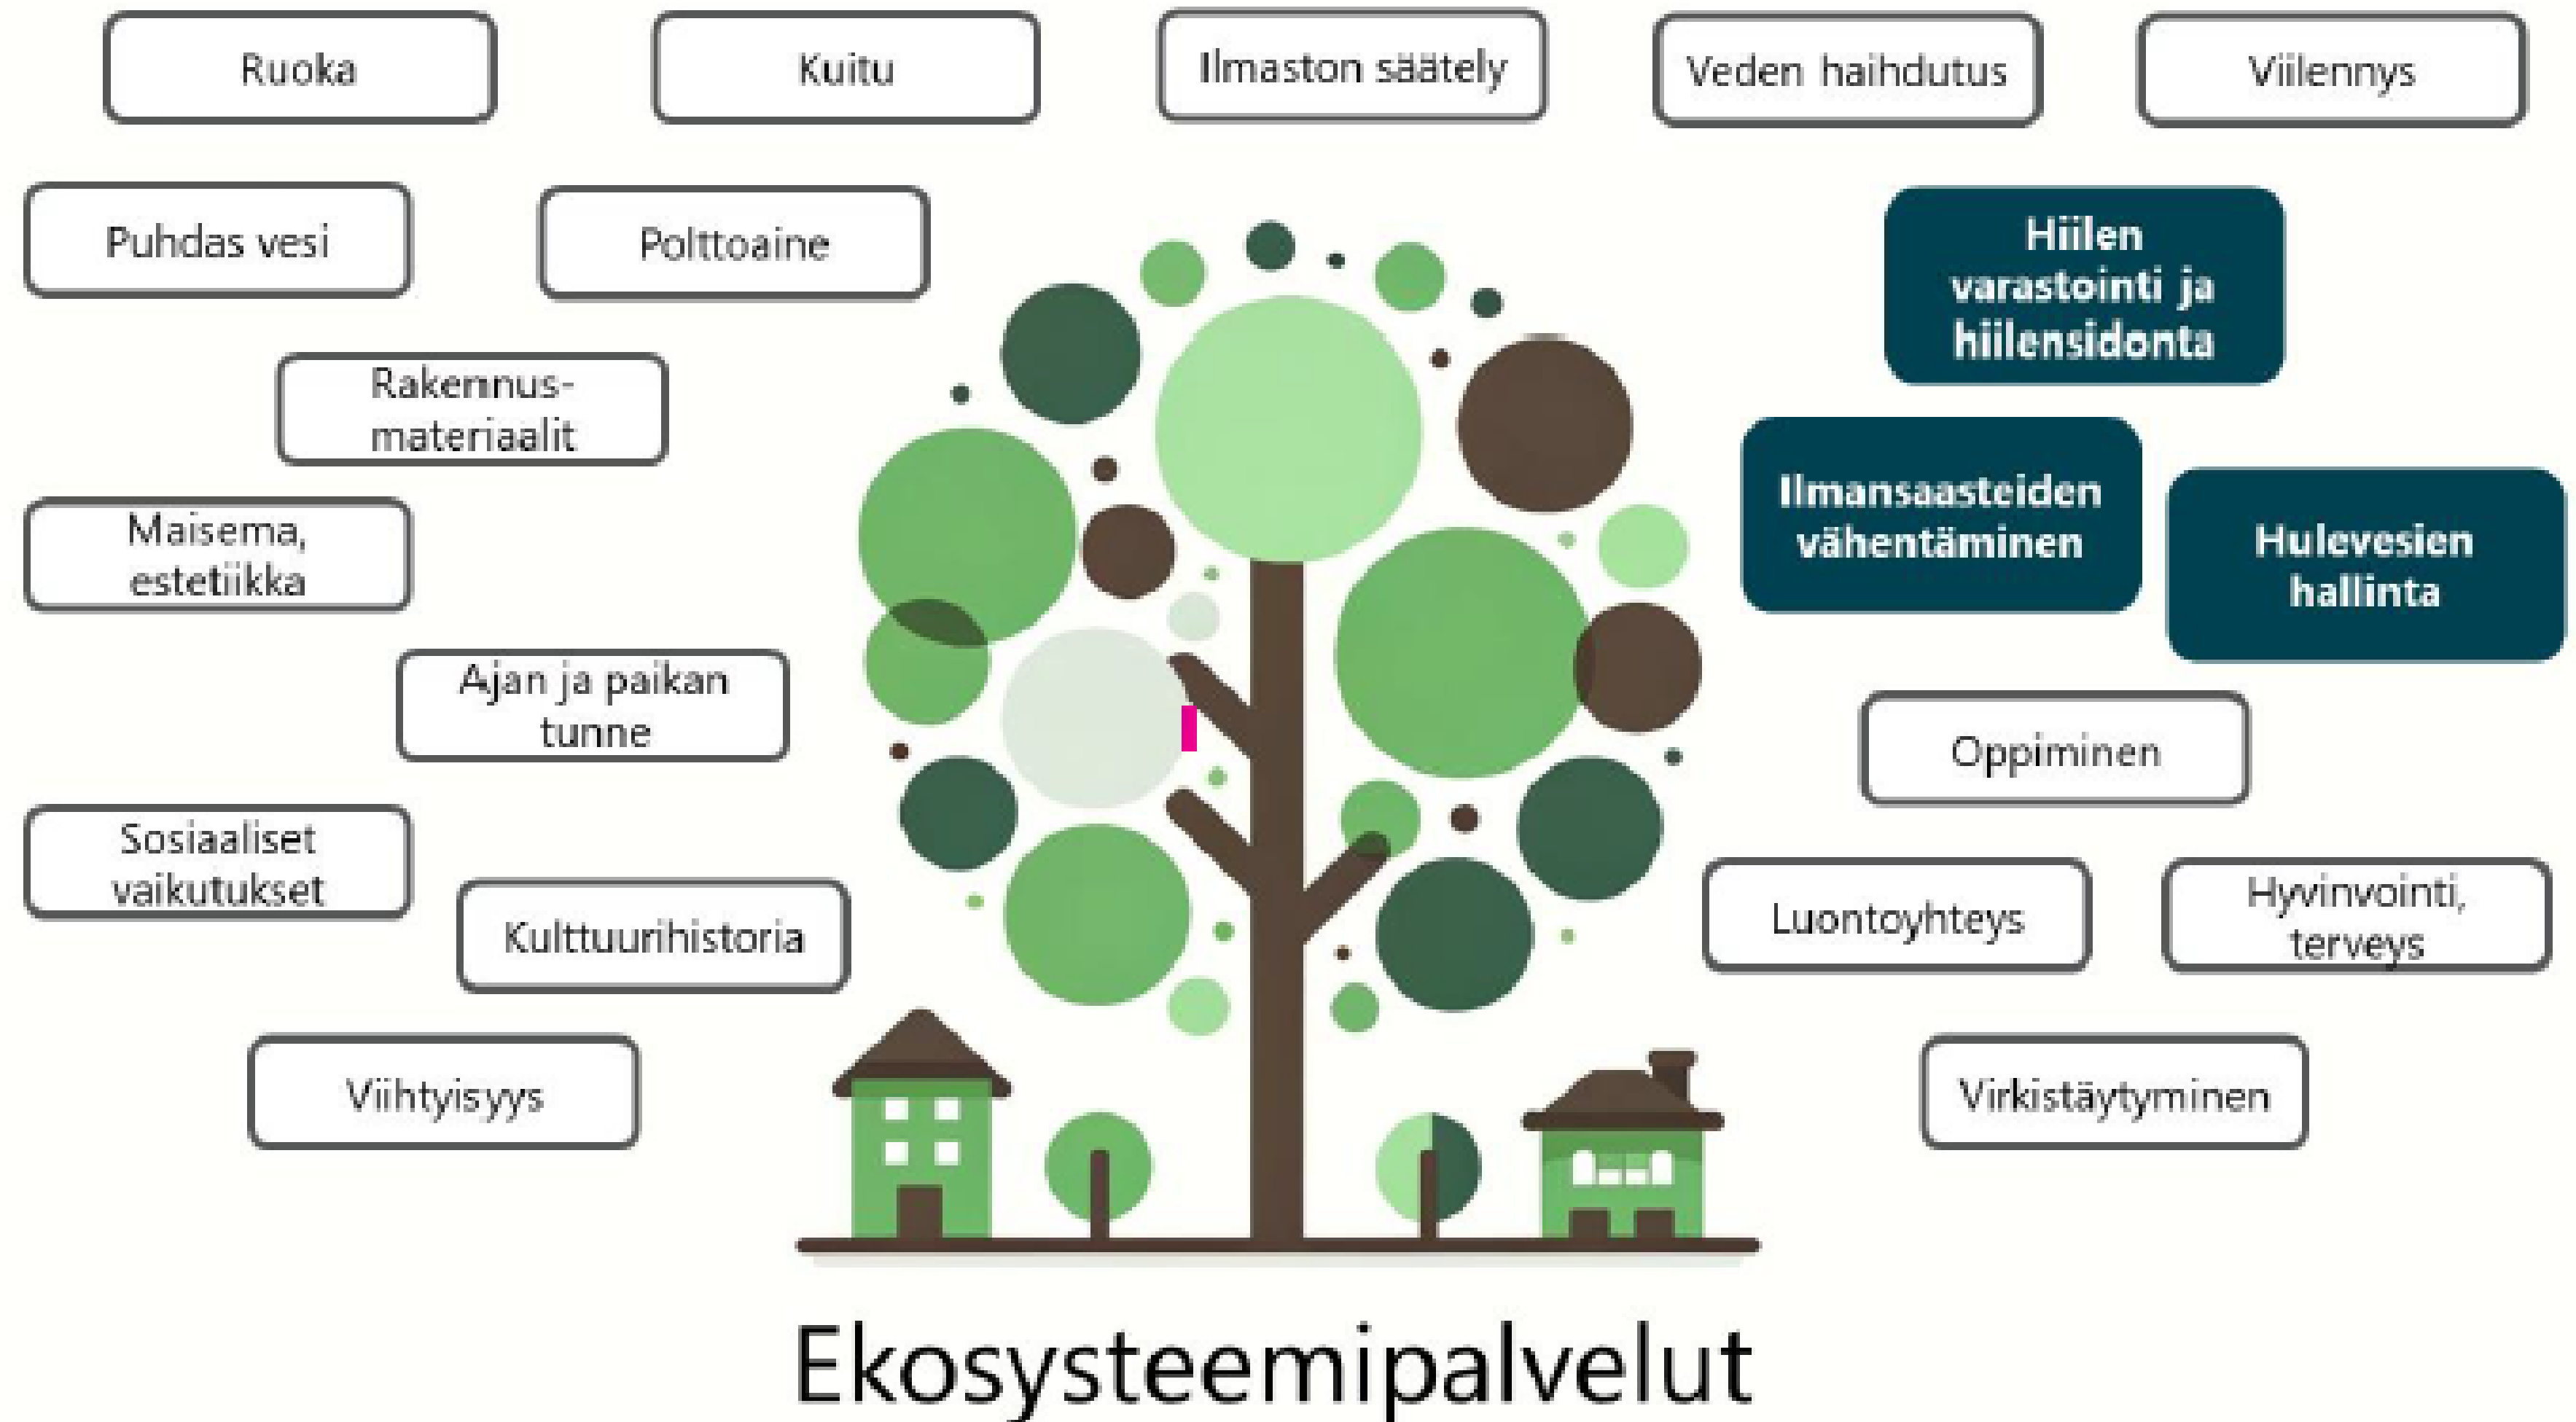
Ruoka

Kuitu

Ilmaston säätely

Veden haihdutus

Viilennys

Puhdas vesi

Polttoaine

Hiilen varastointi ja hiilensidonta

Rakennusmateriaalit

Ilmansaasteiden vähentäminen

Hulevesien hallinta

Maisema, estetiikka

Ajan ja paikan tunne

Oppiminen

Sosiaaliset vaikutukset

Kulttuurihistoria

Luontoyhteys

Hyvinvointi, terveys

Viihtyisyys

Virkistäytyminen

Ekosysteemipalvelut